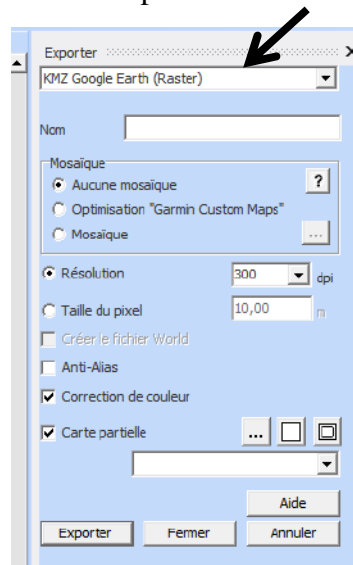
Exporter
KMZ Google Earth (Raster)

Nom

Mosaïque
Aucune mosaïque
?
Optimisation "Garmin Custom Maps"
Mosaïque
...

Résolution
300
dpi
Taille du pixel
10,00
m
Créer le fichier World
Anti-Alias
Correction de couleur
Carte partielle
...

Aide
Exporter
Fermer
Annuler